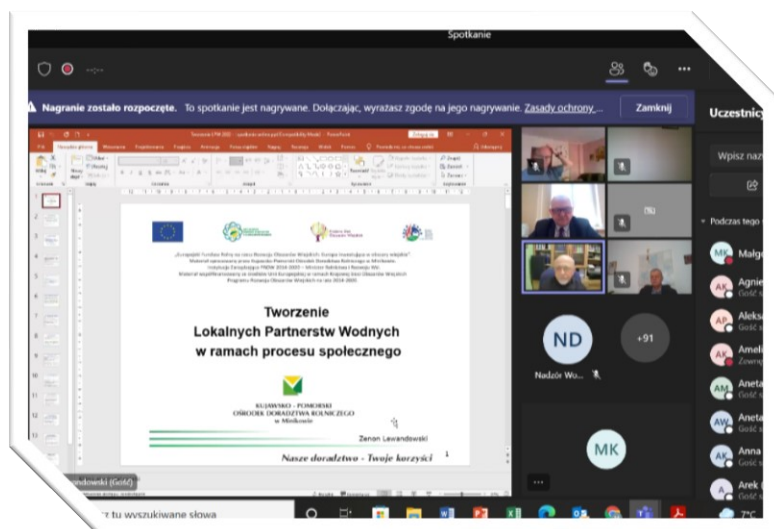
Spotkanie

Nagranie zostało rozpoczęte. To spotkanie jest nagrywane. Dołączając, wyrażasz zgodę na jego nagrywanie. Zasady ochrony ...

Zamknij

Uczestnicy

Wpisz naz

Podczas tego

„Europejski Fundusz Rolny na rzecz Rozwoju Obszarów Wiejskich: Europa inwestująca w obszary wiejskie"
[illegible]

Tworzenie
Lokalnych Partnerstw Wodnych
w ramach procesu społecznego

KUJAWSKO - POMORSKI
OŚRODEK DORADZTWA ROLNICZEGO
w Minikowie

Zenon Lewandowski

Nasze doradztwo - Twoje korzyści

ND

+91

Nadzór Wo...

MK

MK Małg

AK Agnie
Gość

AP Aleks

AK Amel

AM Aneta

AW Aneta

AK Anna

A Arek

ndowski (Gość)

z tu wyszukiwane słowa

7°C